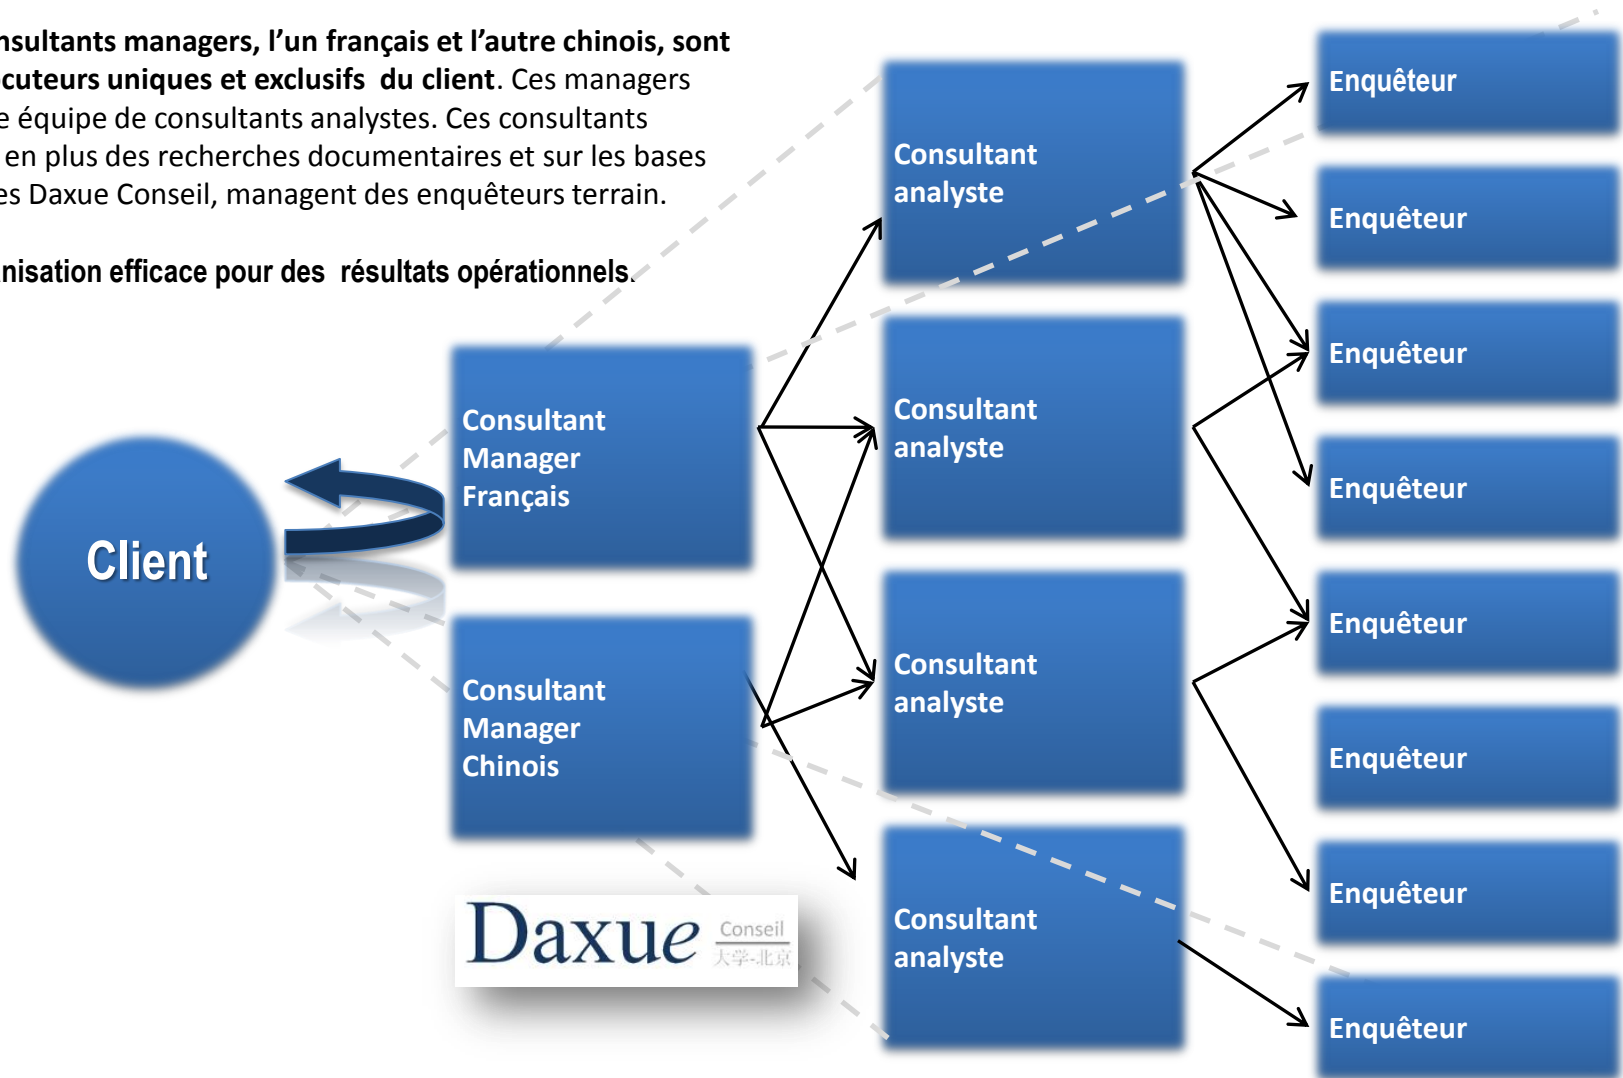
nsultants managers, l'un français et l'autre chinois, sont cuteurs uniques et exclusifs du client. Ces managers e équipe de consultants analystes. Ces consultants en plus des recherches documentaires et sur les bases es Daxue Conseil, managent des enquêteurs terrain.

nisation efficace pour des résultats opérationnels.

Client

Consultant Manager Français

Consultant Manager Chinois

Consultant analyste

Consultant analyste

Consultant analyste

Consultant analyste

Enquêteur

Enquêteur

Enquêteur

Enquêteur

Enquêteur

Enquêteur

Enquêteur

Enquêteur

Daxue Conseil 大学-北京